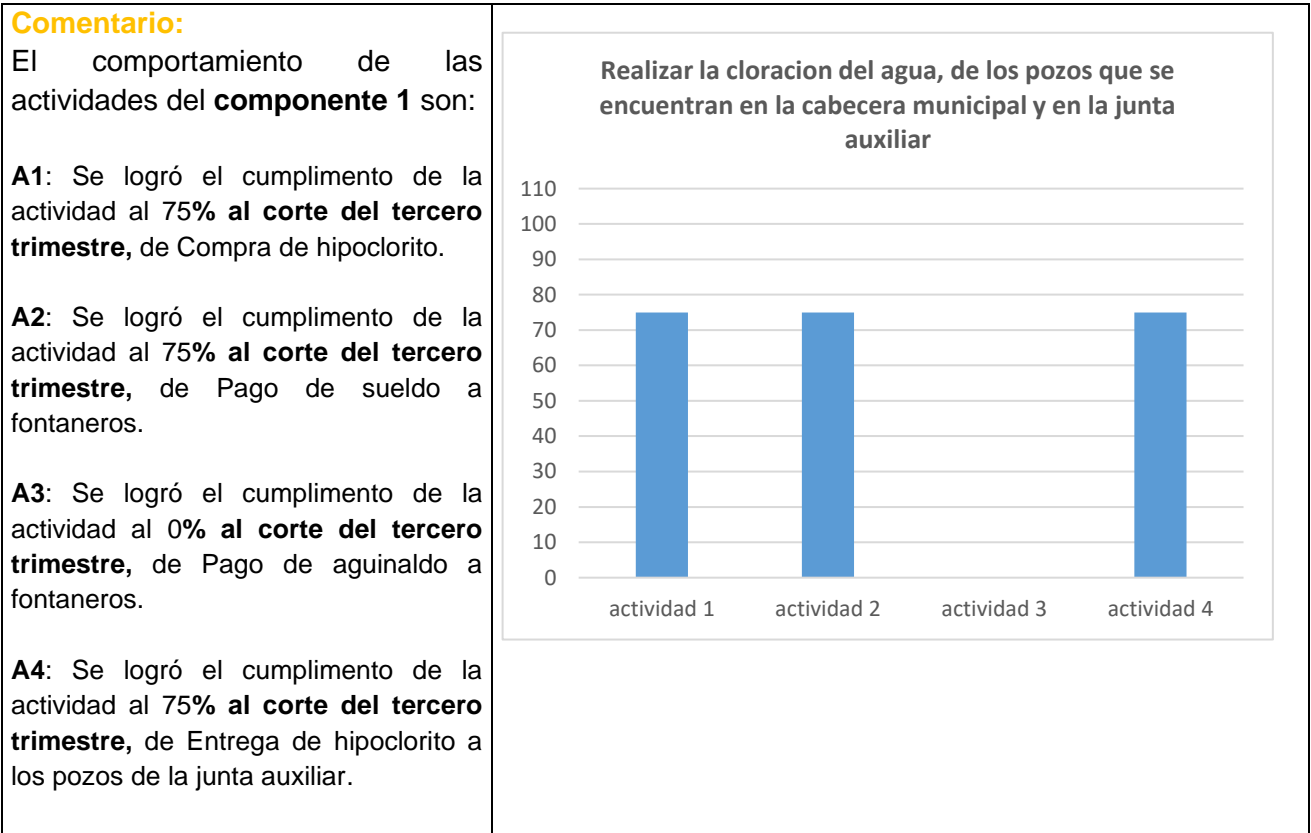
Comentario:
El comportamiento de las actividades del componente 1 son:

A1: Se logró el cumplimento de la actividad al 75% al corte del tercero trimestre, de Compra de hipoclorito.

A2: Se logró el cumplimento de la actividad al 75% al corte del tercero trimestre, de Pago de sueldo a fontaneros.

A3: Se logró el cumplimento de la actividad al 0% al corte del tercero trimestre, de Pago de aguinaldo a fontaneros.

A4: Se logró el cumplimento de la actividad al 75% al corte del tercero trimestre, de Entrega de hipoclorito a los pozos de la junta auxiliar.

Realizar la cloracion del agua, de los pozos que se encuentran en la cabecera municipal y en la junta auxiliar

110
100
90
80
70
60
50
40
30
20
10
0

actividad 1
actividad 2
actividad 3
actividad 4